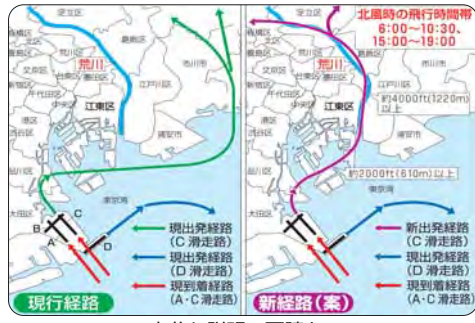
足立区
板橋区
北区
荒川区
葛飾区
豊島区
練馬区
文京区
台東区
墨田区
中野区
新宿区
千代田区
中央区
江戸川区
杉並区
渋谷区
港区
江東区
荒川
世田谷区
目黒区
品川区
浦安市
市川市
大田区
B
C
A
D
現出発経路
(C 滑走路)
現出発経路
(D 滑走路)
現到着経路
(A・C 滑走路)
現行経路

北風時の飛行時間帯
6:00〜10:30、
15:00〜19:00
約4000ft(1220m)以上
約2000ft(610m)以上
新出発経路
(C 滑走路)
現出発経路
(D 滑走路)
現到着経路
(A・C 滑走路)
新経路(案)